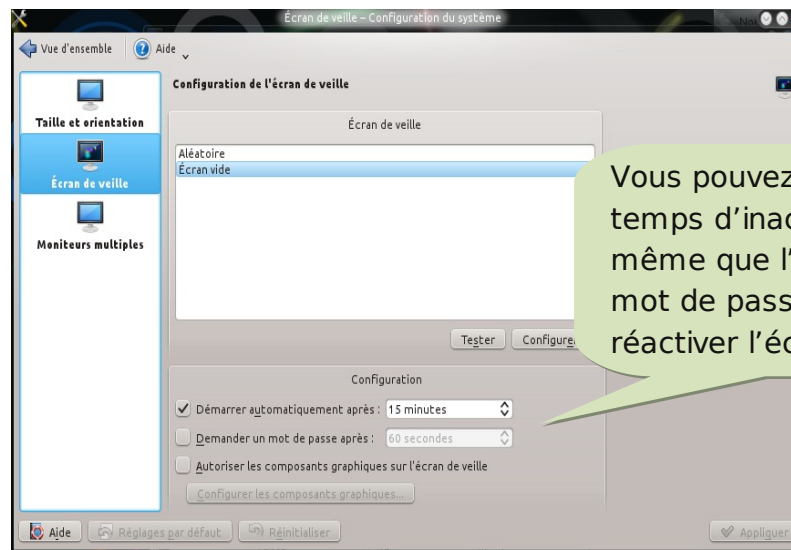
Écran de veille – Configuration du système

Vue d'ensemble   Aide

Taille et orientation

Écran de veille

Moniteurs multiples

Configuration de l'écran de veille

Écran de veille

Aléatoire
Écran vide

Tester   Configurer

Configuration

Démarrer automatiquement après : 15 minutes

Demander un mot de passe après : 60 secondes

Autoriser les composants graphiques sur l'écran de veille

Configurer les composants graphiques...

Vous pouvez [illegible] temps d'inac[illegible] même que l'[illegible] mot de pass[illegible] réactiver l'éc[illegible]

Aide   Réglages par défaut   Réinitialiser   Appliquer